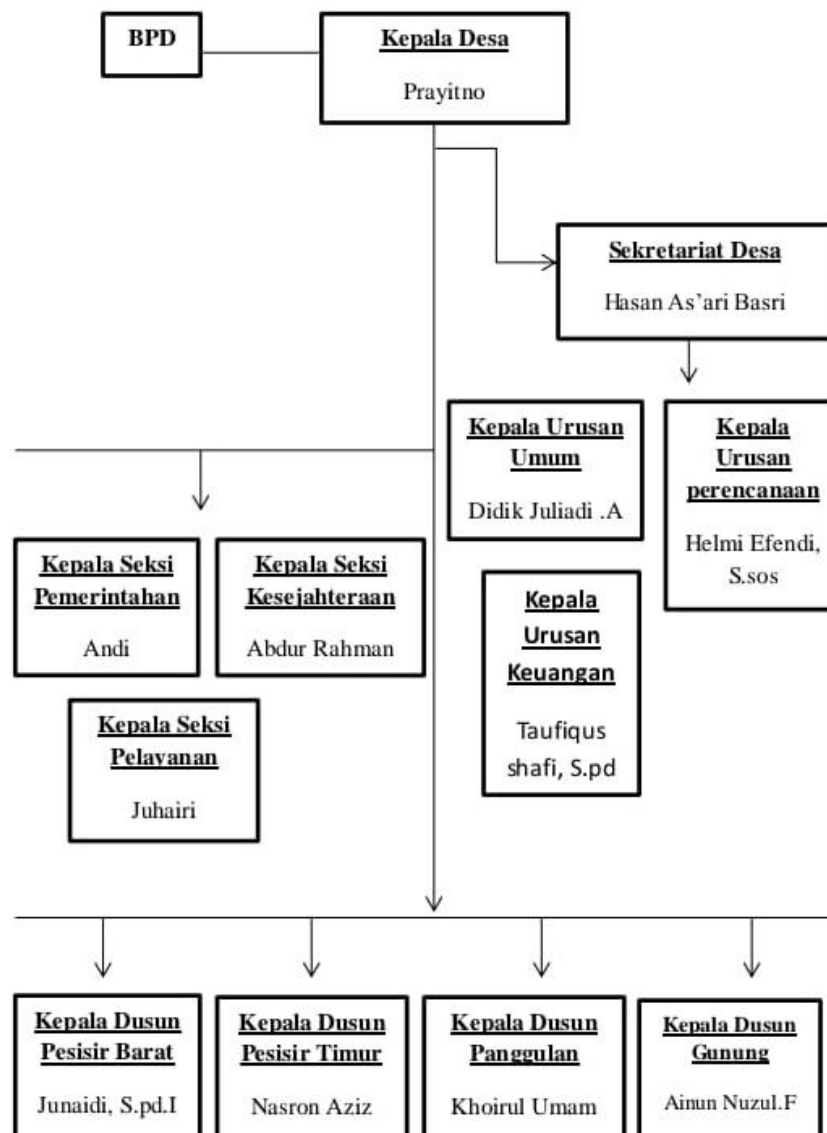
BPD

Kepala Desa

Prayitno

Sekretariat Desa

Hasan As'ari Basri

Kepala Urusan Umum

Didik Juliadi .A

Kepala Urusan perencanaan

Helmi Efendi, S.sos

Kepala Urusan Keuangan

Taufiqus shafi, S.pd

Kepala Seksi Pemerintahan

Andi

Kepala Seksi Kesejahteraan

Abdur Rahman

Kepala Seksi Pelayanan

Juhairi

Kepala Dusun Pesisir Barat

Junaidi, S.pd.I

Kepala Dusun Pesisir Timur

Nasron Aziz

Kepala Dusun Panggulan

Khoirul Umam

Kepala Dusun Gunung

Ainun Nuzul.F